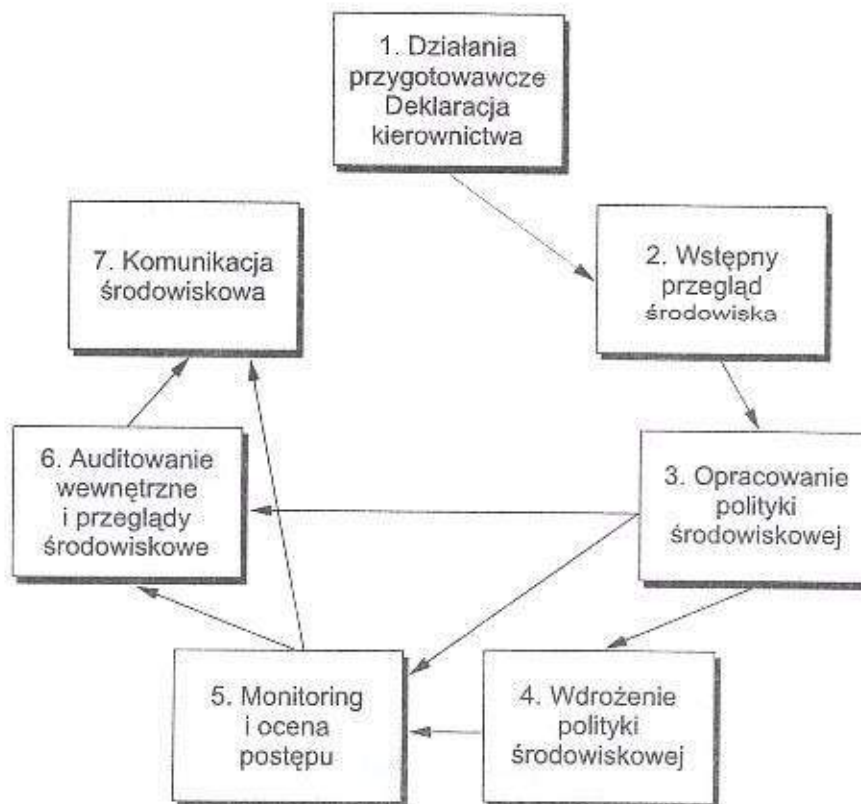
1. Działania przygotowawcze Deklaracja kierownictwa

2. Wstępny przegląd środowiska

3. Opracowanie polityki środowiskowej

4. Wdrożenie polityki środowiskowej

5. Monitoring i ocena postępu

6. Auditowanie wewnętrzne i przeglądy środowiskowe

7. Komunikacja środowiskowa